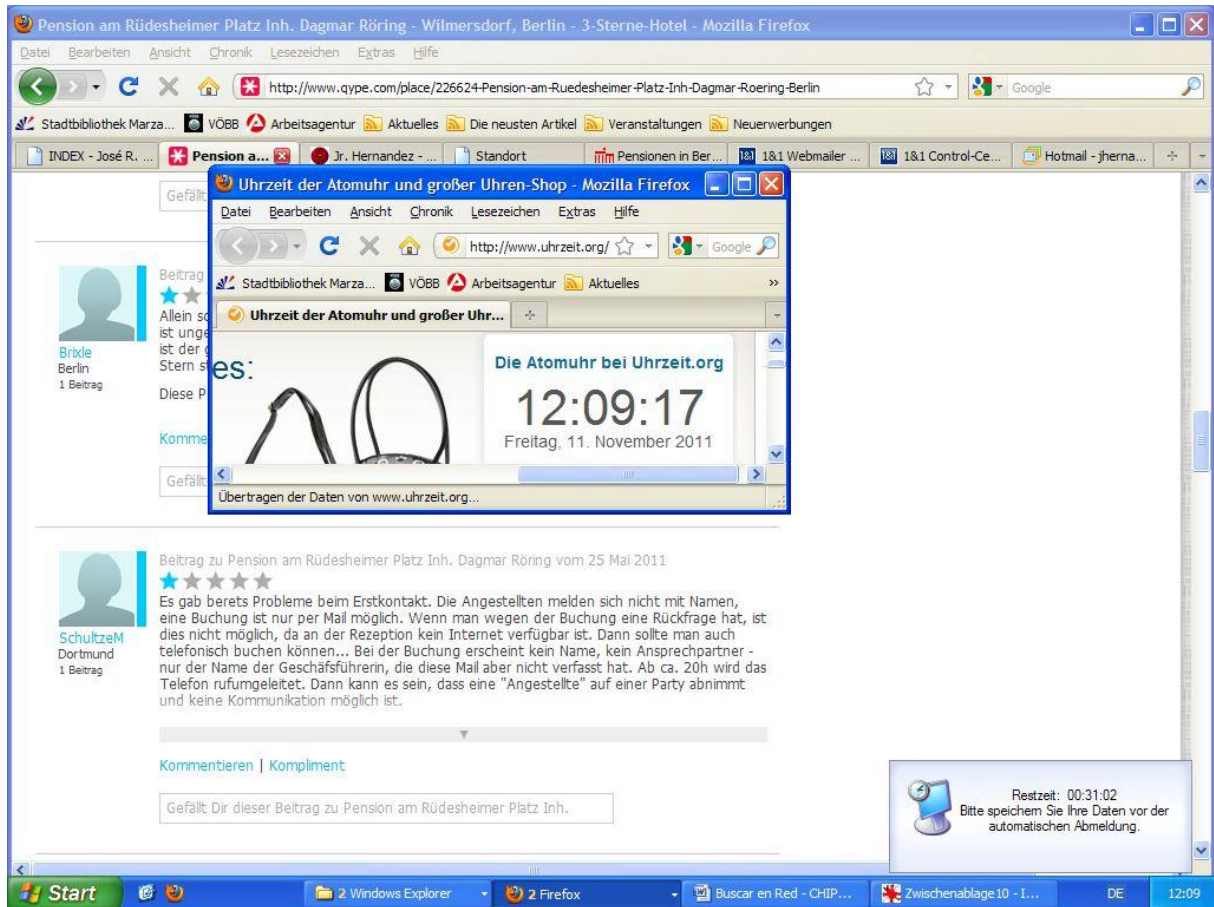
Pension am Rüdesheimer Platz Inh. Dagmar Röring - Wilmersdorf, Berlin - 3-Sterne-Hotel - Mozilla Firefox

Datei Bearbeiten Ansicht Chronik Lesezeichen Extras Hilfe

http://www.qype.com/place/226624-Pension-am-Ruedesheimer-Platz-Inh-Dagmar-Roering-Berlin

Google

Stadtbibliothek Marza... VÖBB Arbeitsagentur Aktuelles Die neusten Artikel Veranstaltungen Neuerwerbungen

INDEX - José R. ... Pension a... Jr. Hernandez - ... Standort Pensionen in Ber... 1&1 Webmailer ... 1&1 Control-Ce... Hotmail - jherna...

Gefällt

Beitrag

Allein so
ist unge
ist der
Stern s

Brixle
Berlin
1 Beitrag

Diese P

Komme

Gefällt

Uhrzeit der Atomuhr und großer Uhren-Shop - Mozilla Firefox

Datei Bearbeiten Ansicht Chronik Lesezeichen Extras Hilfe

http://www.uhrzeit.org/

Google

Stadtbibliothek Marza... VÖBB Arbeitsagentur Aktuelles

Uhrzeit der Atomuhr und großer Uhr...

es:

Die Atomuhr bei Uhrzeit.org

12:09:17

Freitag, 11. November 2011

Übertragen der Daten von www.uhrzeit.org...

Beitrag zu Pension am Rüdesheimer Platz Inh. Dagmar Röring vom 25 Mai 2011

SchultzeM
Dortmund
1 Beitrag

Es gab berets Probleme beim Erstkontakt. Die Angestellten melden sich nicht mit Namen, eine Buchung ist nur per Mail möglich. Wenn man wegen der Buchung eine Rückfrage hat, ist dies nicht möglich, da an der Rezeption kein Internet verfügbar ist. Dann sollte man auch telefonisch buchen können... Bei der Buchung erscheint kein Name, kein Ansprechpartner - nur der Name der Geschäfsführerin, die diese Mail aber nicht verfasst hat. Ab ca. 20h wird das Telefon rufumgeleitet. Dann kann es sein, dass eine "Angestellte" auf einer Party abnimmt und keine Kommunikation möglich ist.

Kommentieren | Kompliment

Gefällt Dir dieser Beitrag zu Pension am Rüdesheimer Platz Inh.

Restzeit: 00:31:02
Bitte speichern Sie Ihre Daten vor der automatischen Abmeldung.

Start 2 Windows Explorer 2 Firefox Buscar en Red - CHIP... Zwischenablage10 - I... DE 12:09